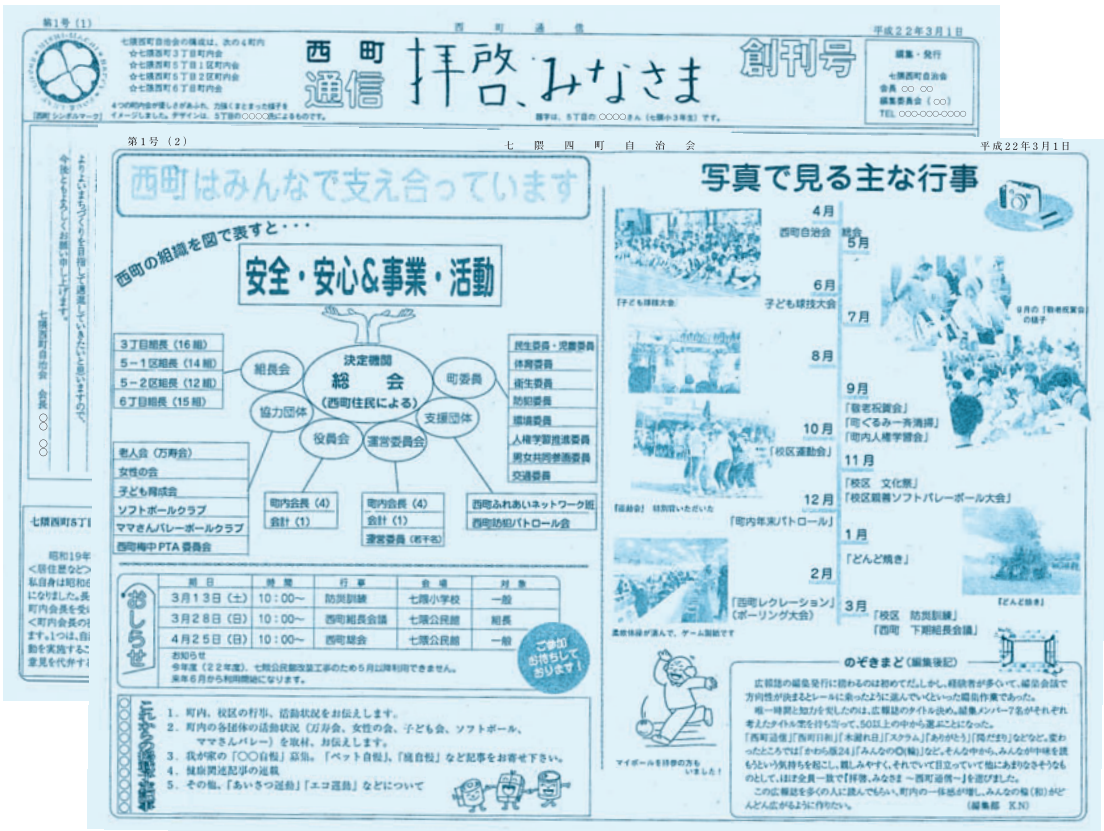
第1号（1）
西町通信
平成22年3月1日
七隈西町自治会の構成は、次の4町内
☆七隈西町3丁目町内会
☆七隈西町5丁目1区町内会
☆七隈西町5丁目2区町内会
☆七隈西町6丁目町内会
4つの町内会が寄しさがあふれ、力強くまとまった様子をイメージしました。デザインは、5丁目の○○○○さんによるものです。
西町シンボルマーク
西町
通信
拝啓、みなさま
創刊号
題字は、5丁目の○○○○さん（七隈小3年生）です。
編集・発行
七隈西町自治会
会長 ○○ ○○
編集委員会（○○）
TEL ○○○-○○○-○○○○
今後ともよろしくお願い申し上げます。
七隈西町自治会 会長 ○○ ○○
七隈西町5丁目
昭和19年
＜居住歴など
私自身は昭和
になりました。
町内会長を
＜町内会長の
ます。1つは、
動を実施する
意見を代弁す

第1号（2）
七隈西町自治会
平成22年3月1日
西町はみんなで支え合っています
西町の組織を図で表すと・・・
安全・安心&事業・活動
3丁目組長（16組）
5－1区組長（14組）
5－2区組長（12組）
6丁目組長（15組）
組長会
協力団体
決定機関
総会
（西町住民による）
町委員
支援団体
役員会
運営委員会
民生委員・児童委員
体育委員
衛生委員
防犯委員
環境委員
人権学習推進委員
男女共同参画委員
交通委員
老人会（万寿会）
女性の会
子ども育成会
ソフトボールクラブ
ママさんバレーボールクラブ
西町梅中PTA委員会
町内会長（4）
会計（1）
町内会長（4）
会計（1）
運営委員（若干名）
西町ふれあいネットワーク班
西町防犯パトロール会
おしらせ
| 期日 | 時間 | 行事 | 会場 | 対象 |
|---|---|---|---|---|
| 3月13日（土） | 10:00～ | 防災訓練 | 七隈小学校 | 一般 |
| 3月28日（日） | 10:00～ | 西町組長会議 | 七隈公民館 | 組長 |
| 4月25日（日） | 10:00～ | 西町総会 | 七隈公民館 | 一般 |
お知らせ
今年度（22年度）、七隈公民館改築工事のため5月以降利用できません。
来年6月から利用開始になります。
ご参加お待ちしております！
これからの紙面予定
1．町内、校区の行事、活動状況をお伝えします。
2．町内の各団体の活動状況（万寿会、女性の会、子ども会、ソフトボール、ママさんバレー）を取材、お伝えします。
3．我が家の「〇〇自慢」募集。「ペット自慢」「庭自慢」など記事をお寄せ下さい。
4．健康関連記事の連載
5．その他、「あいさつ運動」「エコ運動」などについて
写真で見る主な行事
4月
西町自治会 総会
5月
6月
子ども球技大会
7月
「子ども球技大会」
8月
9月の「敬老祝賀会」の様子
9月
「敬老祝賀会」
「町ぐるみ一斉清掃」
「町内人権学習会」
10月
「校区運動会」
11月
「校区 文化祭」
「校区親善ソフトバレーボール大会」
12月
「町内年末パトロール」
「運動会」 特別賞いただいた
1月
「どんど焼き」
2月
「西町レクリエーション」（ボーリング大会）
「どんど焼き」
3月
「校区 防災訓練」
「西町 下期組長会議」
黒板係級が進んで、ゲーム開始です
マイボールを持参の方もいました！
のぞきまど（編集後記）
広報誌の編集発行に携わるのは初めてだし、しかし、経験者が多くて、編集会議で方向性が決まるとレールに乗ったように進んでいくといった編集作業であった。
唯一時間と知力を要したのは、広報誌のタイトル決め。編集メンバー7名がそれぞれ考えたタイトル案を持ち寄って、50以上の中から選ぶことになった。
「西町通信」「西町日和」「未來日記」「スクラム」「ありがとう」「陽だまり」などなど。変わったところでは「わわら版24」「みんなの◎(輪)」など、そんな中から、みんなが中味を読もうという気持ちを起こし、親しみやすく、それでいて目立っていて他にあまりなさそうなものとして、ほぼ全員一致で「拝啓、みなさま－西町通信－」を選びました。
この広報誌を多くの人に読んでもらい、町内の一体感が増し、みんなの輪（和）がどんどん広がるように作りたい。
（編集部 K.N）